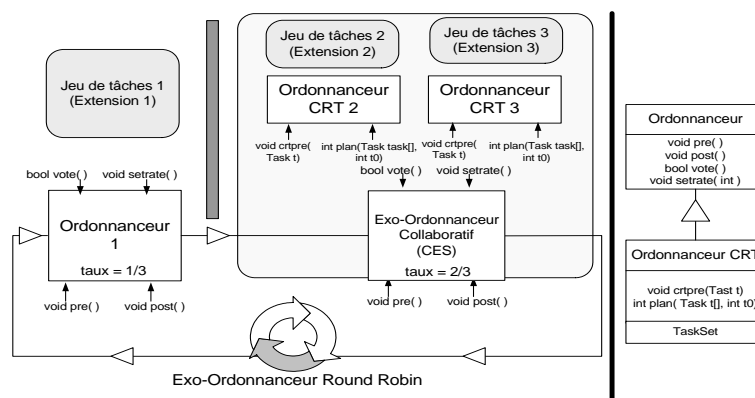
Jeu de tâches 1
(Extension 1)

Jeu de tâches 2
(Extension 2)

Jeu de tâches 3
(Extension 3)

Ordonnanceur
CRT 2

Ordonnanceur
CRT 3

void crtpre(
Task t)

int plan(Task task[],
int t0)

void crtpre(
Task t)

int plan(Task task[],
int t0)

bool vote( )

void setrate( )

bool vote( )

void setrate( )

Ordonnanceur
1

taux = 1/3

void pre( )

void post( )

Exo-Ordonnanceur
Collaboratif
(CES)

taux = 2/3

void pre( )

void post( )

Exo-Ordonnanceur Round Robin

Ordonnanceur

void pre( )
void post( )
bool vote( )
void setrate( int )

Ordonnanceur CRT

void crtpre(Tast t)
int plan( Task t[], int t0)

TaskSet